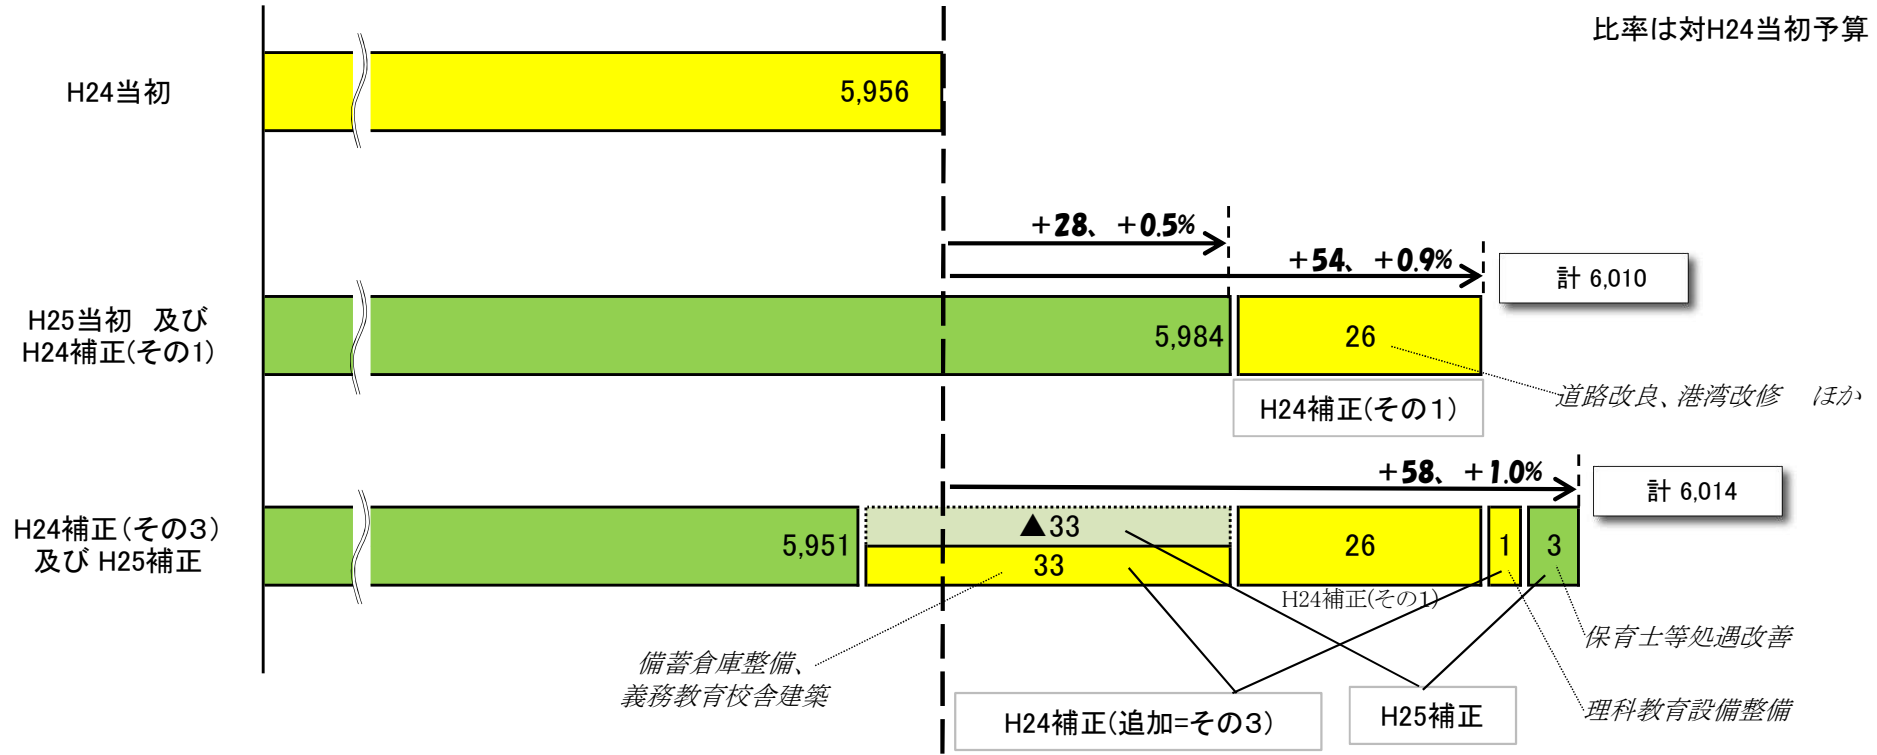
比率は対H24当初予算

H24当初

5,956

+28、+0.5%

+54、+0.9%

計 6,010

H25当初 及び H24補正(その1)

5,984

26

H24補正(その1)

道路改良、港湾改修 ほか

+58、+1.0%

計 6,014

H24補正(その3) 及び H25補正

5,951

▲33

33

26

1

3

H24補正(その1)

保育士等処遇改善

備蓄倉庫整備、義務教育校舎建築

理科教育設備整備

H24補正(追加=その3)

H25補正